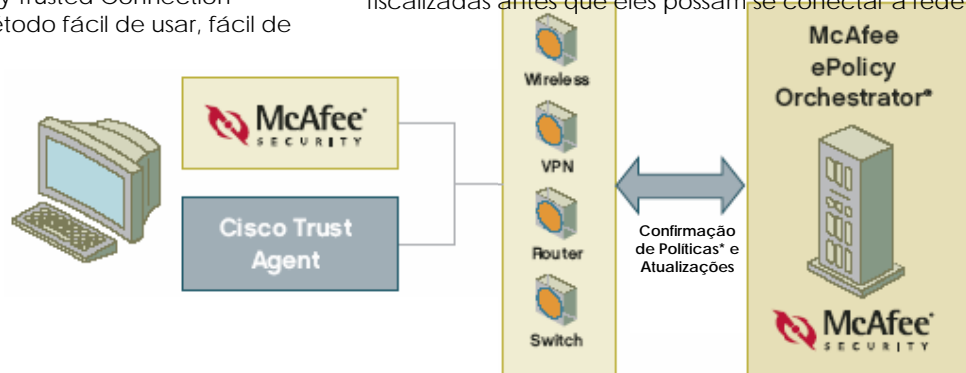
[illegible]y Trusted Connection
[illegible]étodo fácil de usar, fácil de

fiscalizadas antes que eles possam se conectar à rede

McAfee SECURITY

Cisco Trust Agent

Wireless

VPN

Router

Switch

Confirmação de Políticas* e Atualizações

McAfee ePolicy Orchestrator*

McAfee SECURITY